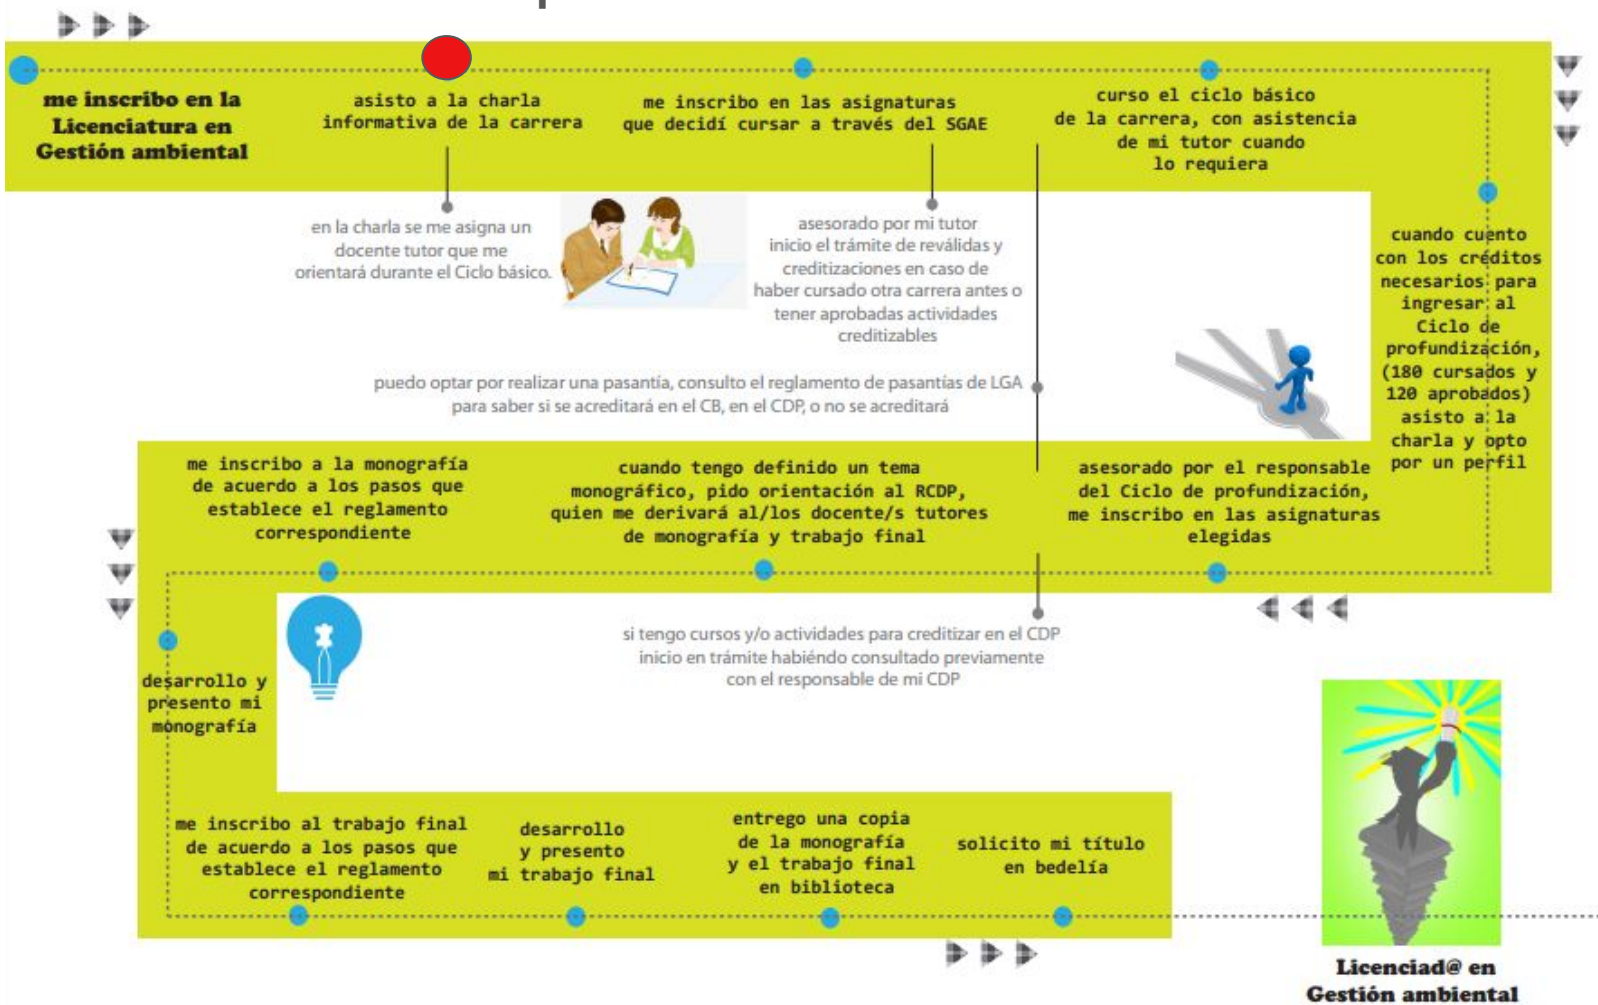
me inscribo en la Licenciatura en Gestión ambiental

asisto a la charla informativa de la carrera

me inscribo en las asignaturas que decidí cursar a través del SGAE

curso el ciclo básico de la carrera, con asistencia de mi tutor cuando lo requiera

en la charla se me asigna un docente tutor que me orientará durante el Ciclo básico.

asesorado por mi tutor inicio el trámite de reválidas y creditizaciones en caso de haber cursado otra carrera antes o tener aprobadas actividades creditizables

cuando cuento con los créditos necesarios para ingresar al Ciclo de profundización, (180 cursados y 120 aprobados) asisto a la charla y opto por un perfil

puedo optar por realizar una pasantía, consulto el reglamento de pasantías de LGA para saber si se acreditará en el CB, en el CDP, o no se acreditará

me inscribo a la monografía de acuerdo a los pasos que establece el reglamento correspondiente

cuando tengo definido un tema monográfico, pido orientación al RCDP, quien me derivará al/los docente/s tutores de monografía y trabajo final

asesorado por el responsable del Ciclo de profundización, me inscribo en las asignaturas elegidas

si tengo cursos y/o actividades para creditizar en el CDP inicio en trámite habiéndo consultado previamente con el responsable de mi CDP

desarrollo y presento mi monografía

me inscribo al trabajo final de acuerdo a los pasos que establece el reglamento correspondiente

desarrollo y presento mi trabajo final

entrego una copia de la monografía y el trabajo final en biblioteca

solicito mi título en bedelía

Licenciad@ en Gestión ambiental